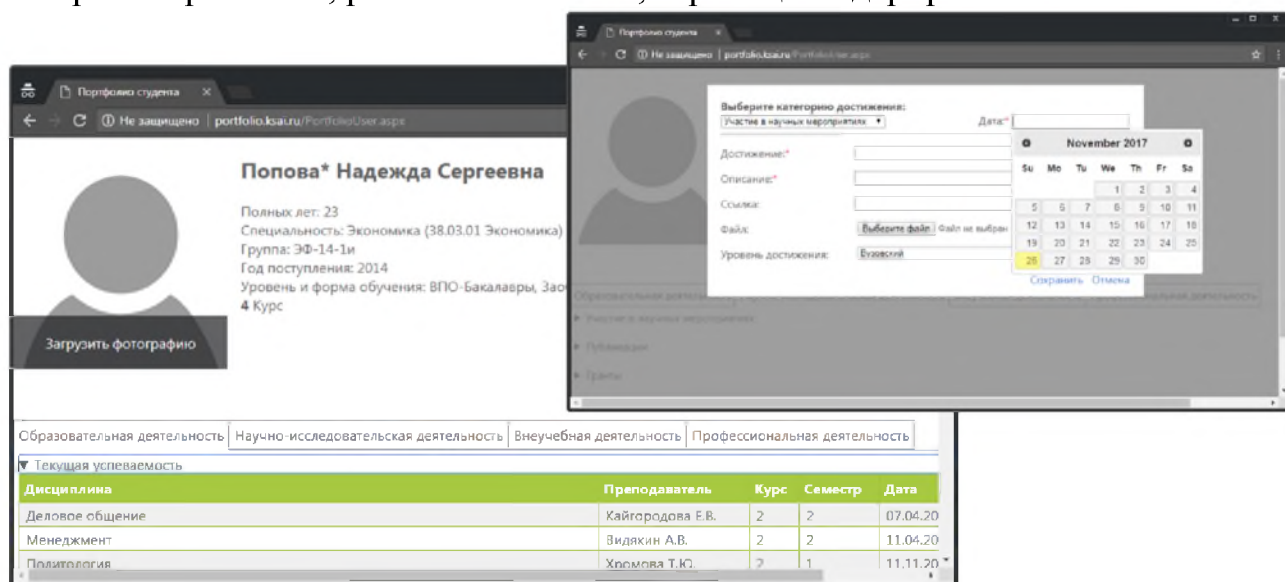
Портфолио студента ×

Не защищено | portfolio.ksai.ru/PortfolioUser.aspx

Попова* Надежда Сергеевна

Полных лет: 23
Специальность: Экономика (38.03.01 Экономика)
Группа: ЭФ-14-1и
Год поступления: 2014
Уровень и форма обучения: ВПО-Бакалавры, Заоч
4 Курс

Загрузить фотографию

Образовательная деятельность | Научно-исследовательская деятельность | Внеучебная деятельность | Профессиональная деятельность

▼ Текущая успеваемость

| Дисциплина | Преподаватель | Курс | Семестр | Дата |
|---|---|---|---|---|
| Деловое общение | Кайгородова Е.В. | 2 | 2 | 07.04.20 |
| Менеджмент | Видякин А.В. | 2 | 2 | 11.04.20 |
| Политология | Хромова Т.Ю. | 2 | 1 | 11.11.20 |

Портфолио студента ×

Не защищено | portfolio.ksai.ru/PortfolioUser.aspx

Выберите категорию достижения:
Участие в научных мероприятиях ▾
Дата:*
Достижение:*
Описание:*
Ссылка:
Файл: Выберите файл Файл не выбран
Уровень достижения: Вузовский
Сохранить Отмена

November 2017

| Su | Mo | Tu | We | Th | Fr | Sa |
|---|---|---|---|---|---|---|
| | | | 1 | 2 | 3 | 4 |
| 5 | 6 | 7 | 8 | 9 | 10 | 11 |
| 12 | 13 | 14 | 15 | 16 | 17 | 18 |
| 19 | 20 | 21 | 22 | 23 | 24 | 25 |
| 26 | 27 | 28 | 29 | 30 | | |

Образовательная деятельность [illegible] Профессиональная деятельность
▸ Участие в научных мероприятиях
▸ Публикации
▸ Гранты